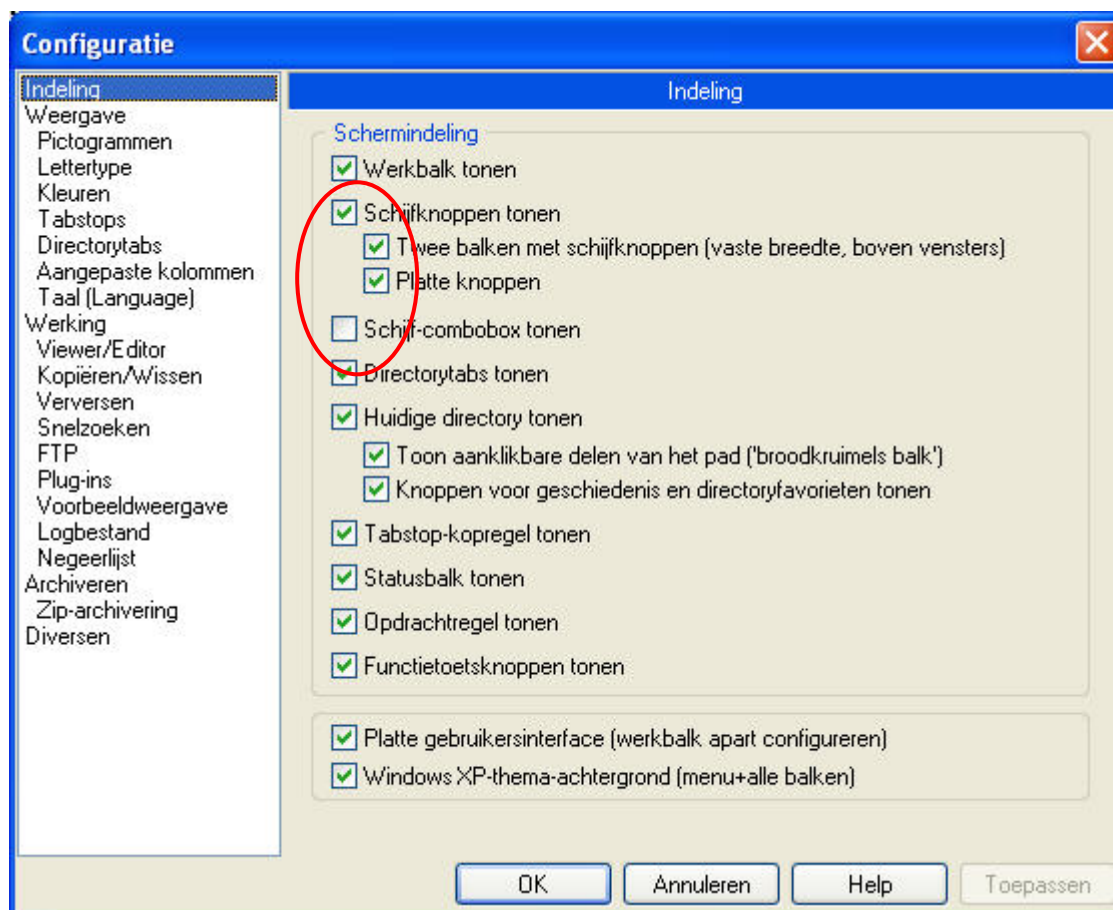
Configuratie

Indeling
Weergave
Pictogrammen
Lettertype
Kleuren
Tabstops
Directorytabs
Aangepaste kolommen
Taal (Language)
Werking
Viewer/Editor
Kopiëren/Wissen
Verversen
Snelzoeken
FTP
Plug-ins
Voorbeeldweergave
Logbestand
Negeerlijst
Archiveren
Zip-archivering
Diversen

Indeling

Schermindeling
Werkbalk tonen
Schijfknoppen tonen
Twee balken met schijfknoppen (vaste breedte, boven vensters)
Platte knoppen
Schijf-combobox tonen
Directorytabs tonen
Huidige directory tonen
Toon aanklikbare delen van het pad ('broodkruimels balk')
Knoppen voor geschiedenis en directoryfavorieten tonen
Tabstop-kopregel tonen
Statusbalk tonen
Opdrachtregel tonen
Functietoetsknoppen tonen

Platte gebruikersinterface (werkbalk apart configureren)
Windows XP-thema-achtergrond (menu+alle balken)

OK
Annuleren
Help
Toepassen